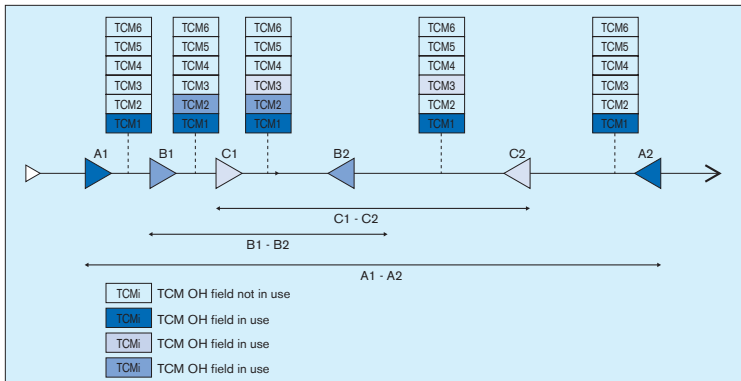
TCM6
TCM5
TCM4
TCM3
TCM2
TCM1

TCM6
TCM5
TCM4
TCM3
TCM2
TCM1

TCM6
TCM5
TCM4
TCM3
TCM2
TCM1

TCM6
TCM5
TCM4
TCM3
TCM2
TCM1

TCM6
TCM5
TCM4
TCM3
TCM2
TCM1

A1 B1 C1 B2 C2 A2

C1 - C2

B1 - B2

A1 - A2

TCMi TCM OH field not in use

TCMi TCM OH field in use

TCMi TCM OH field in use

TCMi TCM OH field in use